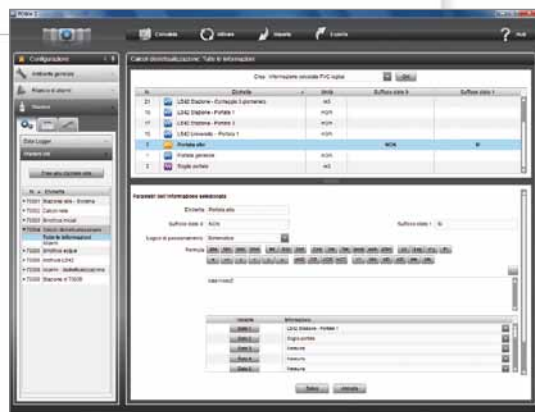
Consulta  Utilizza  Importa  Esporta  ? Aiuto

Configurazione
Ambiente generale
Rilievo e allarmi
Stazioni

Data Logger
Dispositivi
Nuove calcolo

Calcoli di visualizzazione: Tutte le informazioni

Elenco: Informazione calcolata PVC sopra

| N | | Etichetta | Unità | Suffisso stato b | Suffisso stato c |
|---|---|---|---|---|---|
| 21 | | LSAD Stazione - Portata 1 | m3 | | |
| 15 | | LSAD Stazione - Portata 1 | m3/h | | |
| 17 | | LSAD Stazione - Portata 1 | m3/h | | |
| 16 | | LSAD Università - Portata 1 | m3/h | | |
| 1 | | Portata alta | | NON | SI |
| 1 | | Portata generale | m3/h | | |
| 2 | | Soglia portata | m3 | | |

Parametri dell'informazione selezionata
Etichetta: Portata alta
Suffisso stato b: NON
Suffisso stato c: SI
Luogo di posizionamento: Sistematico
Formula

Variabile | Informazione
Dato 1 | LSAD Stazione - Portata 1
Dato 2 | Soglia portata
Dato 3 | Nessuna
Dato 4 | Nessuna
Dato 5 | Nessuna

Salva  Annulla